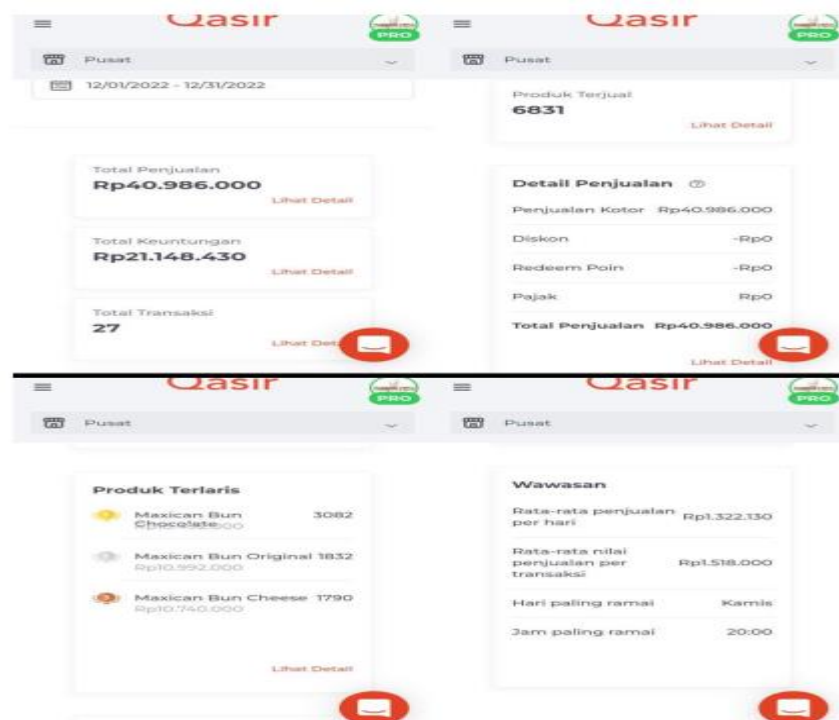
Qasir PRO

Pusat

12/01/2022 - 12/31/2022

Total Penjualan
Rp40.986.000
Lihat Detail

Total Keuntungan
Rp21.148.430
Lihat Detail

Total Transaksi
27
Lihat Det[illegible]

Qasir PRO

Pusat

Produk Terjual
6831
Lihat Detail

Detail Penjualan

| | |
|---|---|
| Penjualan Kotor | Rp40.986.000 |
| Diskon | -Rp0 |
| Redeem Poin | -Rp0 |
| Pajak | Rp0 |
| Total Penjualan | Rp40.986.000 |

Lihat Detail

Qasir PRO

Pusat

Produk Terlaris

Maxican Bun Chocolate 3082
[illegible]

Maxican Bun Original 1832
Rp10.992.000

Maxican Bun Cheese 1790
Rp10.740.000

Lihat Detail

Qasir PRO

Pusat

Wawasan

| | |
|---|---|
| Rata-rata penjualan per hari | Rp1.322.130 |
| Rata-rata nilai penjualan per transaksi | Rp1.518.000 |
| Hari paling ramai | Kamis |
| Jam paling ramai | 20:00 |